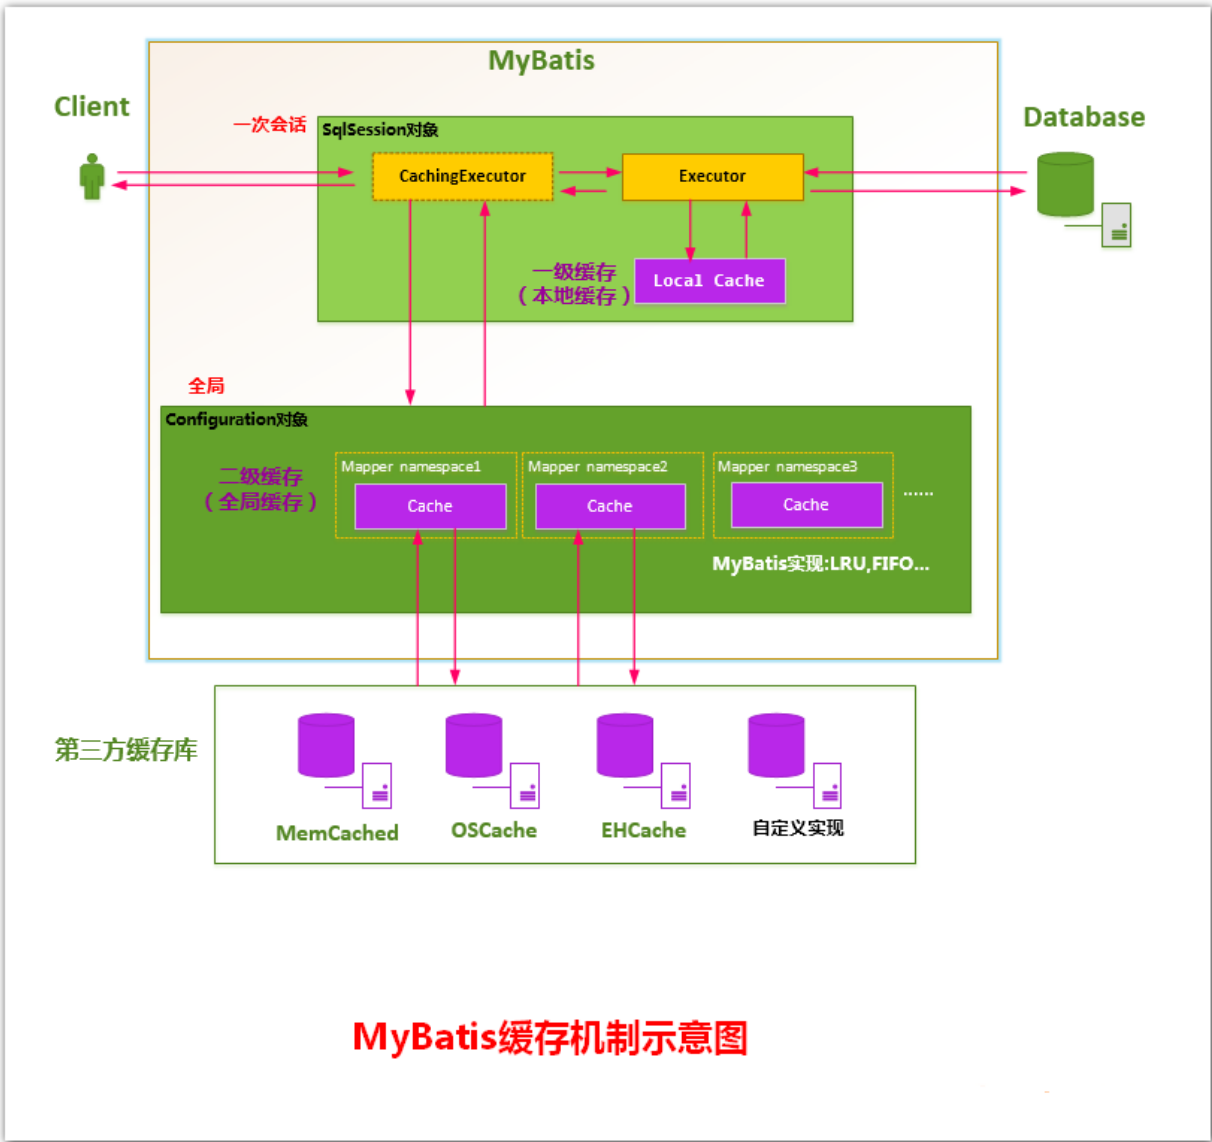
MyBatis

Client

一次会话

SqlSession对象

CachingExecutor

Executor

Database

一级缓存
（本地缓存）

Local Cache

全局

Configuration对象

二级缓存
（全局缓存）

Mapper namespace1

Cache

Mapper namespace2

Cache

Mapper namespace3

Cache

......

MyBatis实现:LRU,FIFO...

第三方缓存库

MemCached

OSCache

EHCache

自定义实现

MyBatis缓存机制示意图